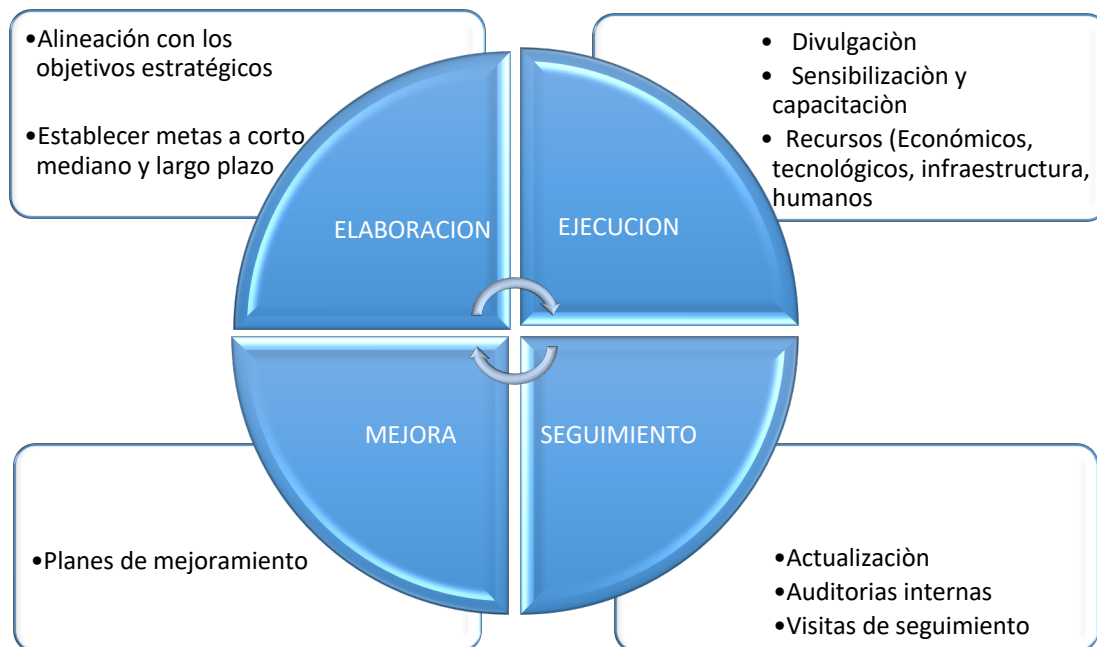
•Alineación con los objetivos estratégicos

•Establecer metas a corto mediano y largo plazo

• Divulgaciòn
• Sensibilizaciòn y capacitaciòn
• Recursos (Económicos, tecnológicos, infraestructura, humanos

ELABORACION

EJECUCION

MEJORA

SEGUIMIENTO

•Planes de mejoramiento

•Actualizaciòn
•Auditorias internas
•Visitas de seguimiento